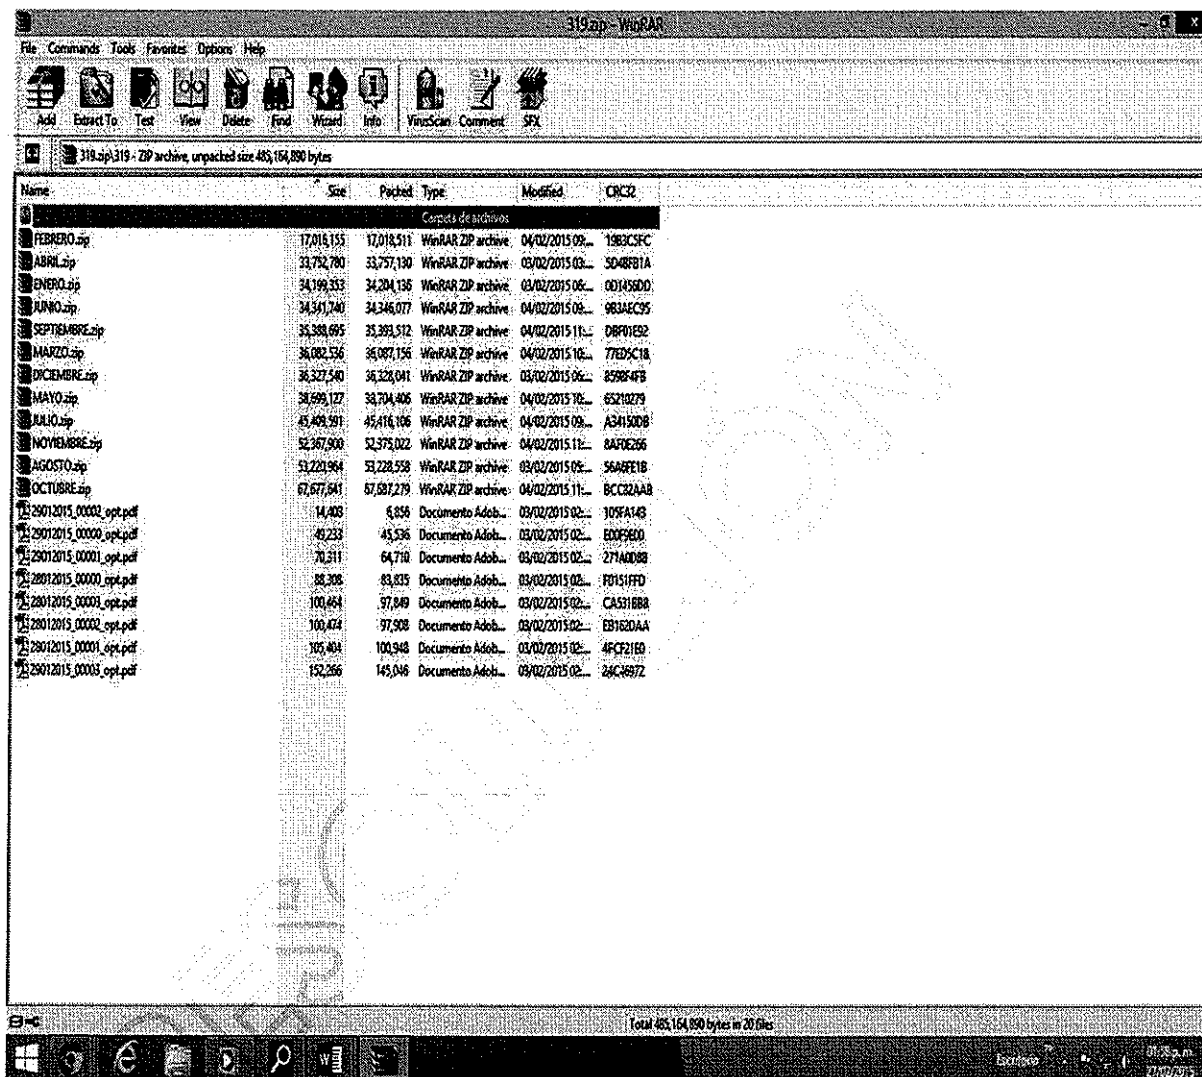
319.zip - WinRAR

File Commands Tools Favorites Options Help

Add Extract To Test View Delete Find Wizard Info VirusScan Comment SFX

319.zip\319 - ZIP archive, unpacked size 485,164,890 bytes

| Name | Size | Packed | Type | Modified | CRC32 |
|---|---|---|---|---|---|
| .. | | | Carpeta de archivos | | |
| FEBRERO.zip | 17,018,155 | 17,018,511 | WinRAR ZIP archive | 04/02/2015 09:... | 19B3C5FC |
| ABRIL.zip | 33,752,780 | 33,757,130 | WinRAR ZIP archive | 03/02/2015 03:... | 5D48FB1A |
| ENERO.zip | 34,199,353 | 34,204,136 | WinRAR ZIP archive | 03/02/2015 06:... | 0D1456DD |
| JUNIO.zip | 34,341,740 | 34,346,077 | WinRAR ZIP archive | 04/02/2015 09:... | 9B3AEC95 |
| SEPTIEMBRE.zip | 35,388,695 | 35,393,512 | WinRAR ZIP archive | 04/02/2015 11:... | DBF01E92 |
| MARZO.zip | 36,082,536 | 36,087,156 | WinRAR ZIP archive | 04/02/2015 10:... | 77ED5C18 |
| DICIEMBRE.zip | 36,327,540 | 36,328,041 | WinRAR ZIP archive | 03/02/2015 06:... | 8598F4FB |
| MAYO.zip | 38,699,127 | 38,704,406 | WinRAR ZIP archive | 04/02/2015 10:... | 65210279 |
| JULIO.zip | 45,409,591 | 45,416,106 | WinRAR ZIP archive | 04/02/2015 09:... | A34150DB |
| NOVIEMBRE.zip | 52,367,900 | 52,375,022 | WinRAR ZIP archive | 04/02/2015 11:... | 8AF0E266 |
| AGOSTO.zip | 53,220,964 | 53,228,558 | WinRAR ZIP archive | 03/02/2015 05:... | 56A6FE1B |
| OCTUBRE.zip | 67,677,641 | 67,687,279 | WinRAR ZIP archive | 04/02/2015 11:... | BCC82AAB |
| 29012015_00002_opt.pdf | 14,403 | 6,856 | Documento Adob... | 03/02/2015 02:... | 105FA143 |
| 29012015_00000_opt.pdf | 49,233 | 45,536 | Documento Adob... | 03/02/2015 02:... | E00F9E00 |
| 29012015_00001_opt.pdf | 70,311 | 64,710 | Documento Adob... | 03/02/2015 02:... | 271A00B8 |
| 28012015_00000_opt.pdf | 88,308 | 83,835 | Documento Adob... | 03/02/2015 02:... | F0151FFD |
| 28012015_00003_opt.pdf | 100,464 | 97,849 | Documento Adob... | 03/02/2015 02:... | CA531BB8 |
| 28012015_00002_opt.pdf | 100,474 | 97,908 | Documento Adob... | 03/02/2015 02:... | EB162DAA |
| 28012015_00001_opt.pdf | 105,404 | 100,948 | Documento Adob... | 03/02/2015 02:... | 4FCF21E0 |
| 29012015_00003_opt.pdf | 152,266 | 145,046 | Documento Adob... | 03/02/2015 02:... | 26C2697Z |

Total 485,164,890 bytes in 20 files

Escritorio